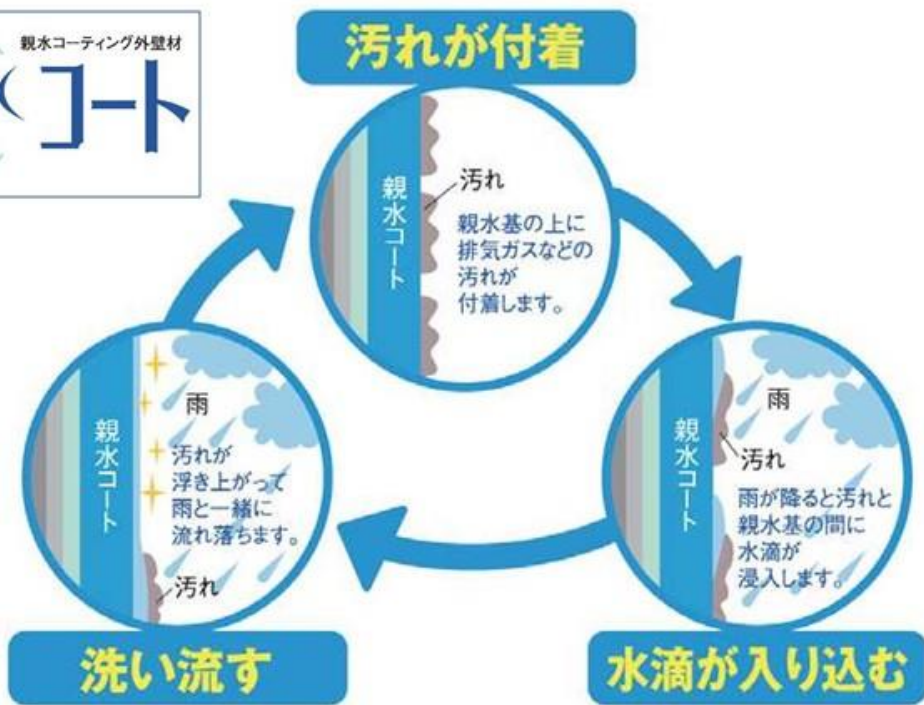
親水コーティング外壁材
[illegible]コート

汚れが付着

親水コート
汚れ
親水基の上に排気ガスなどの汚れが付着します。

親水コート
雨
汚れ
雨が降ると汚れと親水基の間に水滴が浸入します。

水滴が入り込む

親水コート
雨
汚れが浮き上がって雨と一緒に流れ落ちます。
汚れ

洗い流す